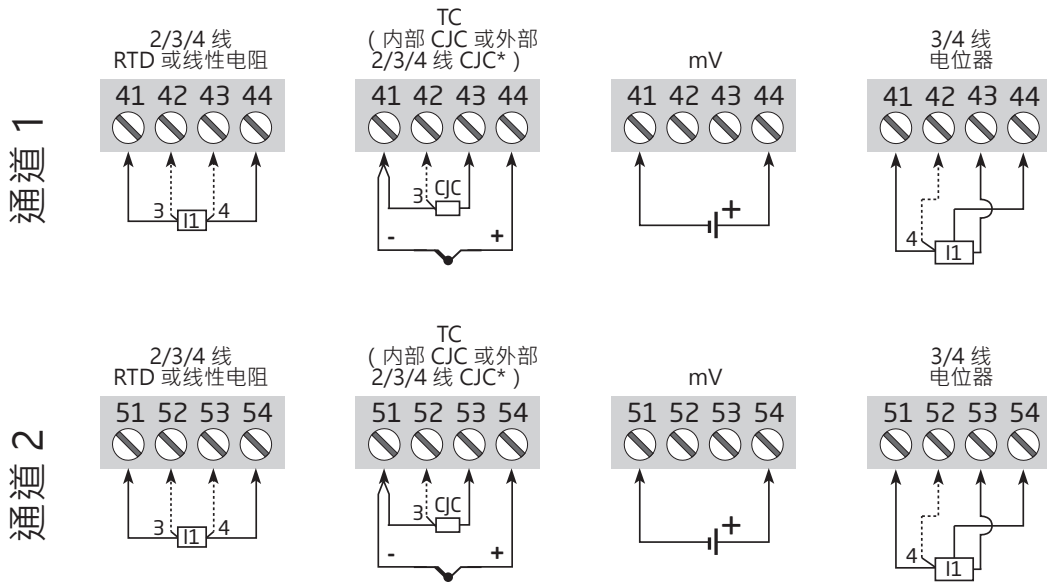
通道 1

2/3/4 线
RTD 或线性电阻

41 42 43 44

3 I1 4

TC
( 内部 CJC 或外部
2/3/4 线 CJC* )

41 42 43 44

3 CJC

- +

mV

41 42 43 44

+

3/4 线
电位器

41 42 43 44

4 I1

通道 2

2/3/4 线
RTD 或线性电阻

51 52 53 54

3 I1 4

TC
( 内部 CJC 或外部
2/3/4 线 CJC* )

51 52 53 54

3 CJC

- +

mV

51 52 53 54

+

3/4 线
电位器

51 52 53 54

4 I1